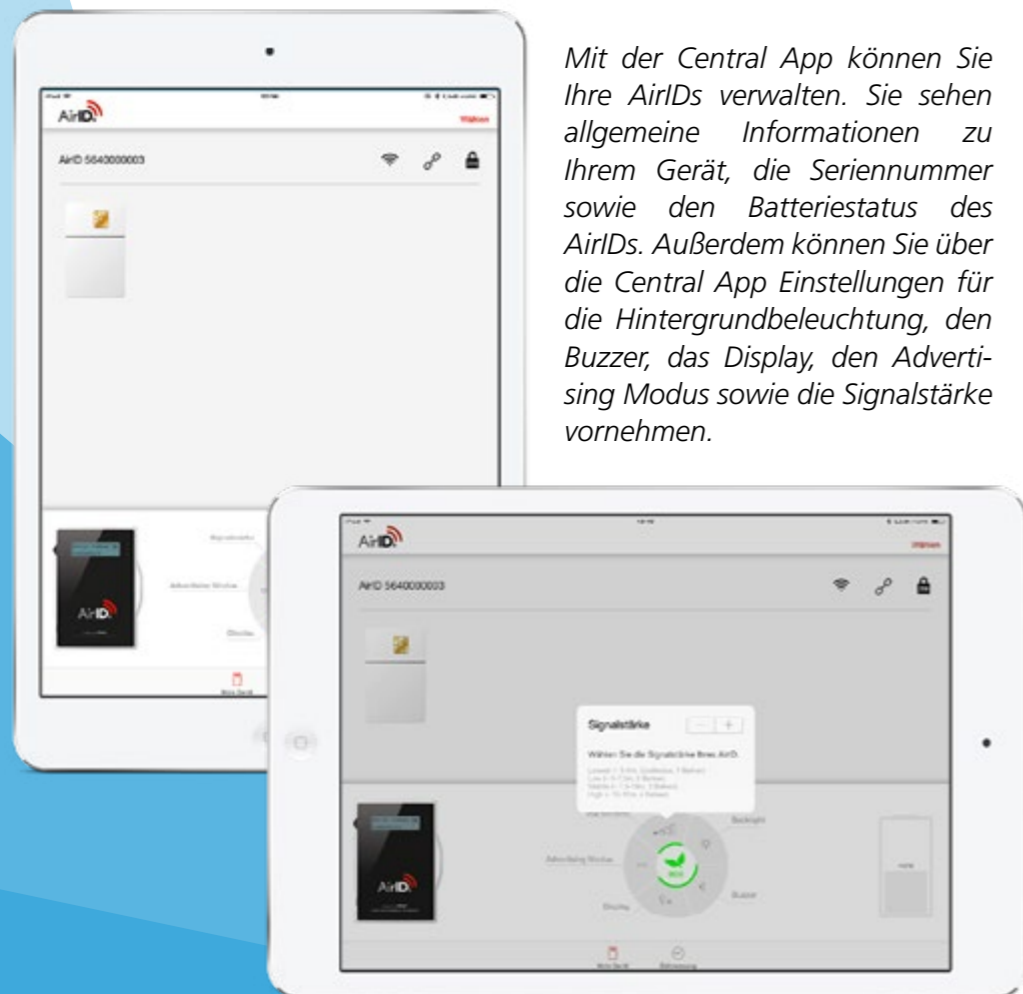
Mit der Central App können Sie Ihre AirIDs verwalten. Sie sehen allgemeine Informationen zu Ihrem Gerät, die Seriennummer sowie den Batteriestatus des AirIDs. Außerdem können Sie über die Central App Einstellungen für die Hintergrundbeleuchtung, den Buzzer, das Display, den Advertising Modus sowie die Signalstärke vornehmen.

AirID
Wählen
AirID 5640000003
Signalstärke
Advertising Modus
Display

AirID
Wählen
AirID 5640000003
Signalstärke
Wählen Sie die Signalstärke Ihres AirID.
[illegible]
Backlight
Advertising Modus
Buzzer
Display
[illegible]